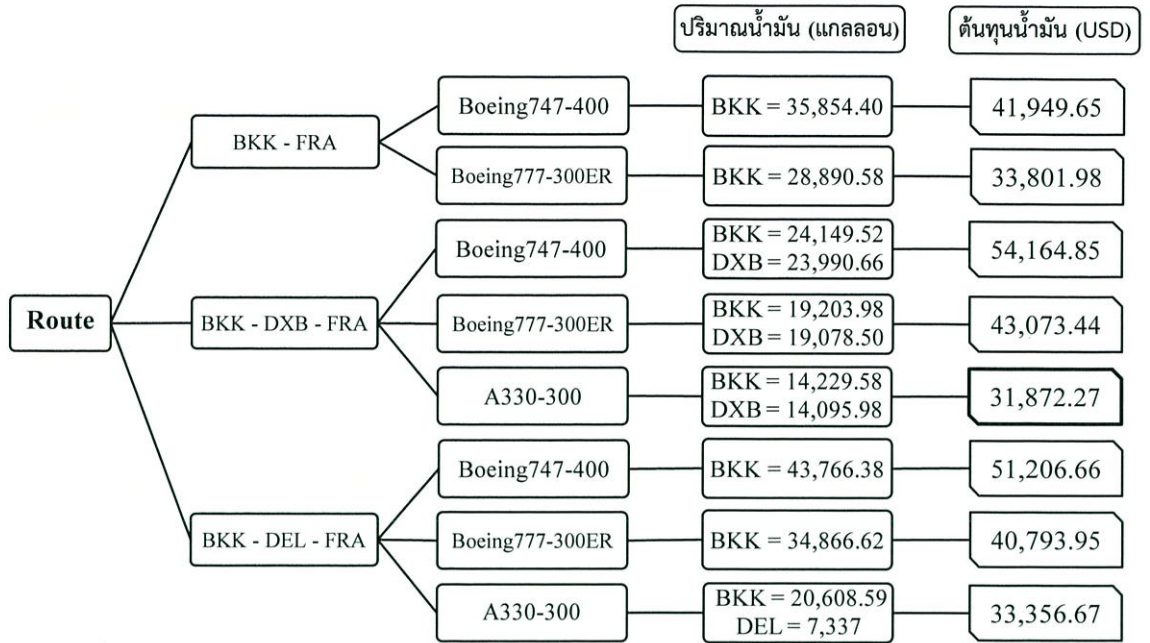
ปริมาณน้ำมัน (แกลลอน)

ต้นทุนน้ำมัน (USD)

Route

BKK - FRA

Boeing747-400

BKK = 35,854.40

41,949.65

Boeing777-300ER

BKK = 28,890.58

33,801.98

BKK - DXB - FRA

Boeing747-400

BKK = 24,149.52
DXB = 23,990.66

54,164.85

Boeing777-300ER

BKK = 19,203.98
DXB = 19,078.50

43,073.44

A330-300

BKK = 14,229.58
DXB = 14,095.98

31,872.27

BKK - DEL - FRA

Boeing747-400

BKK = 43,766.38

51,206.66

Boeing777-300ER

BKK = 34,866.62

40,793.95

A330-300

BKK = 20,608.59
DEL = 7,337

33,356.67